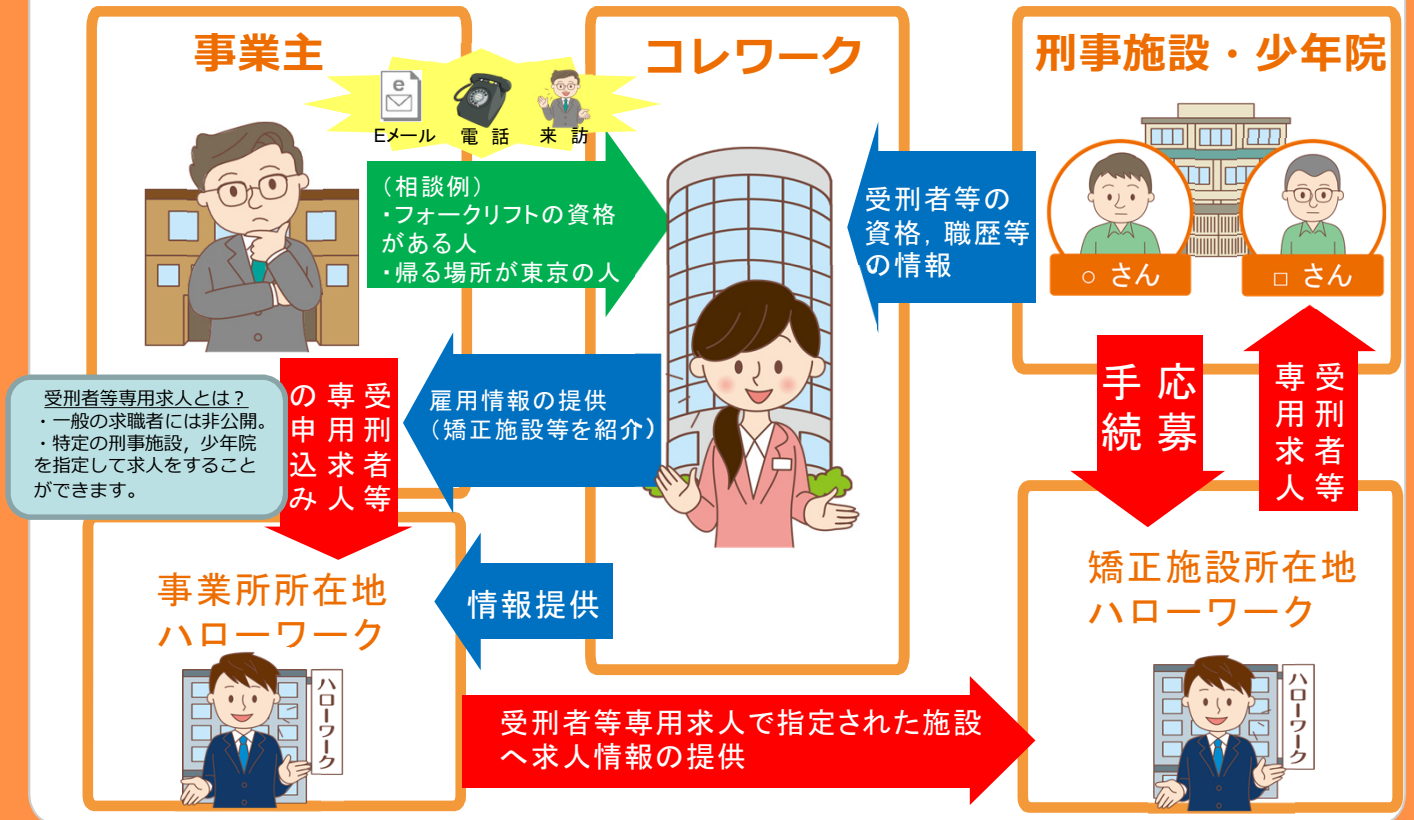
事業主

コレワーク

刑事施設・少年院

e

Eメール　電 話　来 訪

（相談例）
・フォークリフトの資格がある人
・帰る場所が東京の人

受刑者等の資格，職歴等の情報

○ さん

□ さん

受刑者等専用求人とは？
・一般の求職者には非公開。
・特定の刑事施設，少年院を指定して求人をすることができます。

受刑者等専用求人の申込み

雇用情報の提供
（矯正施設等を紹介）

応募手続

受刑者等専用求人

事業所所在地
ハローワーク

情報提供

矯正施設所在地
ハローワーク

ハローワーク

受刑者等専用求人で指定された施設へ求人情報の提供

ハローワーク